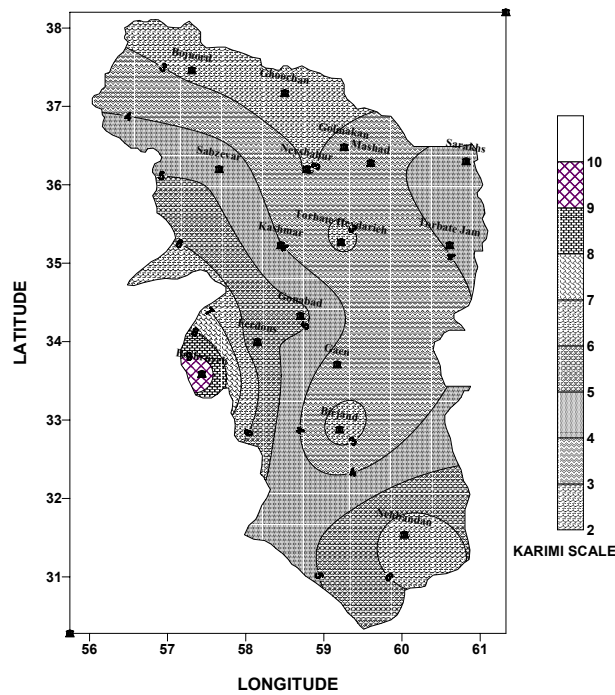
38
37
36
35
34
33
32
31
56
57
58
59
60
61
LATITUDE
LONGITUDE
Bojnord
Ghouchan
Golmakan
Neishabur
Mashad
Sarakhs
Sabzevar
Torbate Heidarieh
Kashmar
Torbate Jam
Gonabad
Ferdows
Boshrouyeh
Ghaen
Birjand
Nehbandan
10
9
8
7
6
5
4
3
2
KARIMI SCALE